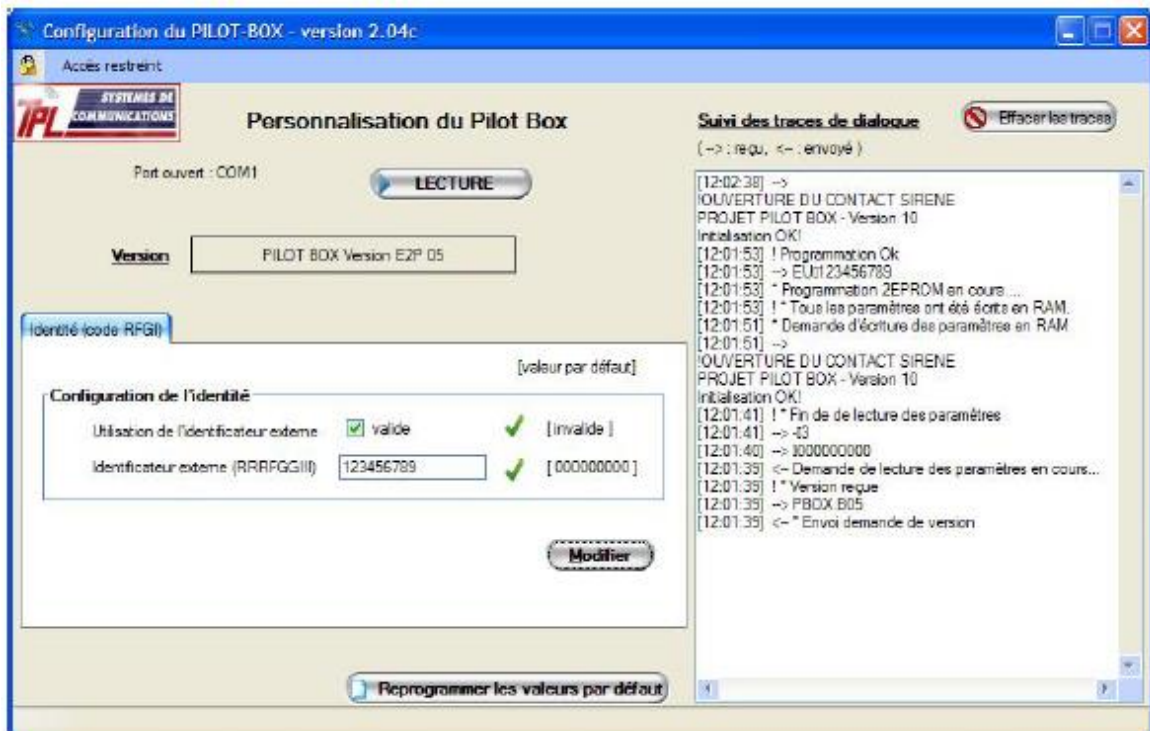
Configuration du PILOT-BOX - version 2.04c

Accès restreint

IPL SYSTEMES DE COMMUNICATIONS

Personnalisation du Pilot Box

Port ouvert : COM1

LECTURE

Version

PILOT BOX Version E2P 05

Identité (code RFGI)

[valeur par défaut]

Configuration de l'identité

Utilisation de l'identificateur externe

valide

[ invalide ]

Identificateur externe (RRRFGGIII)

123456789

[ 000000000 ]

Modifier

Reprogrammer les valeurs par défaut

Suivi des traces de dialogue

Effacer les traces

( --> : reçu, <-- : envoyé )

[12:02:38] -->
!OUVERTURE DU CONTACT SIRENE
PROJET PILOT BOX - Version 10
Initialisation OK!
[12:01:53] ! Programmation Ok
[12:01:53] --> EU0123456789
[12:01:53] * Programmation 2EPROM en cours ...
[12:01:53] ! * Tous les paramètres ont été écrits en RAM.
[12:01:51] * Demande d'écriture des paramètres en RAM
[12:01:51] -->
!OUVERTURE DU CONTACT SIRENE
PROJET PILOT BOX - Version 10
Initialisation OK!
[12:01:41] ! * Fin de de lecture des paramètres
[12:01:41] --> 03
[12:01:40] --> I000000000
[12:01:39] <-- Demande de lecture des paramètres en cours...
[12:01:39] ! * Version reçue
[12:01:39] --> PBOX B05
[12:01:39] <-- * Envoi demande de version